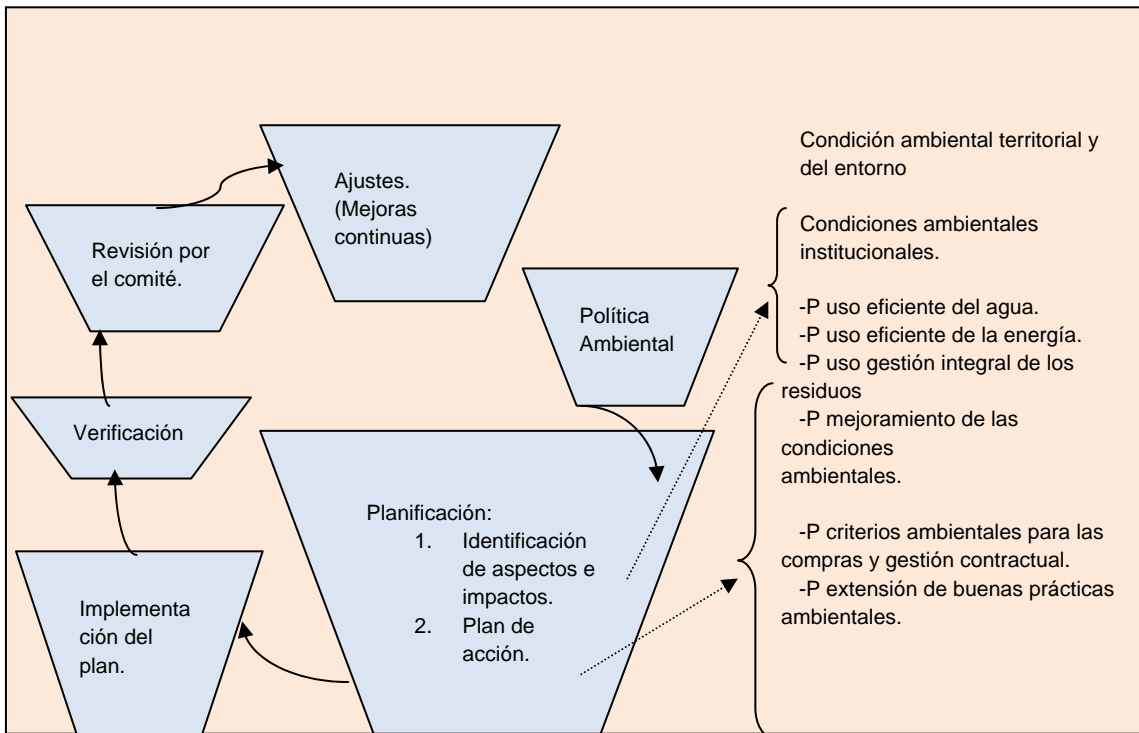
Ajustes. (Mejoras continuas)

Revisión por el comité.

Verificación

Implementación del plan.

Política Ambiental

Planificación:
1. Identificación de aspectos e impactos.
2. Plan de acción.

Condición ambiental territorial y del entorno

Condiciones ambientales institucionales.

-P uso eficiente del agua.
-P uso eficiente de la energía.
-P uso gestión integral de los residuos
-P mejoramiento de las condiciones ambientales.

-P criterios ambientales para las compras y gestión contractual.
-P extensión de buenas prácticas ambientales.